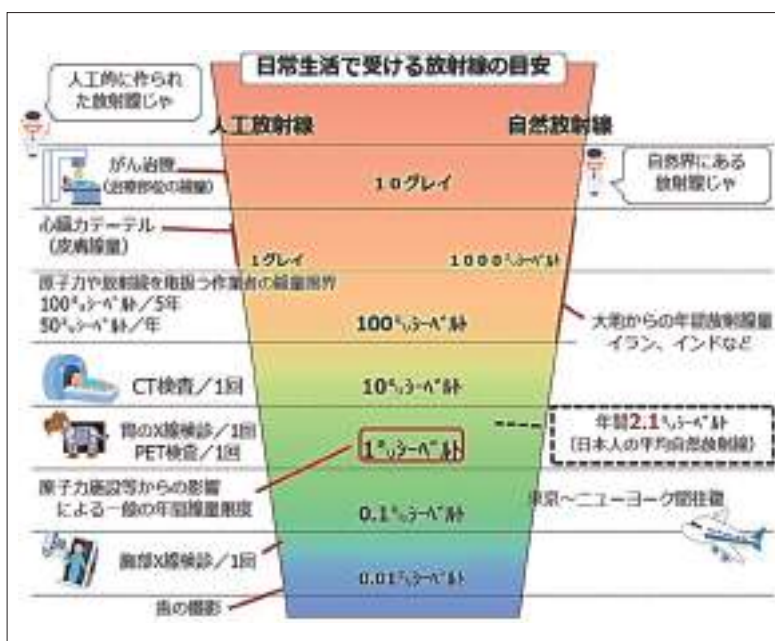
日常生活で受ける放射線の目安

人工的に作られた放射線じゃ

人工放射線

自然放射線

自然界にある放射線じゃ

がん治療（治療部位の線量）

10グレイ

心臓カテーテル（皮膚線量）

1グレイ

1000ミリシーベルト

原子力や放射線を取り扱う作業者の線量限界
100ミリシーベルト／5年
50ミリシーベルト／年

100ミリシーベルト

大地からの年間放射線量
イラン、インドなど

CT検査／1回

10ミリシーベルト

胃のX線検診／1回
PET検査／1回

1ミリシーベルト

年間2.1ミリシーベルト
（日本人の平均自然放射線）

原子力施設等からの影響による一般の年間線量限度

0.1ミリシーベルト

東京～ニューヨーク間往復

胸部X線検診／1回

0.01ミリシーベルト

歯の撮影